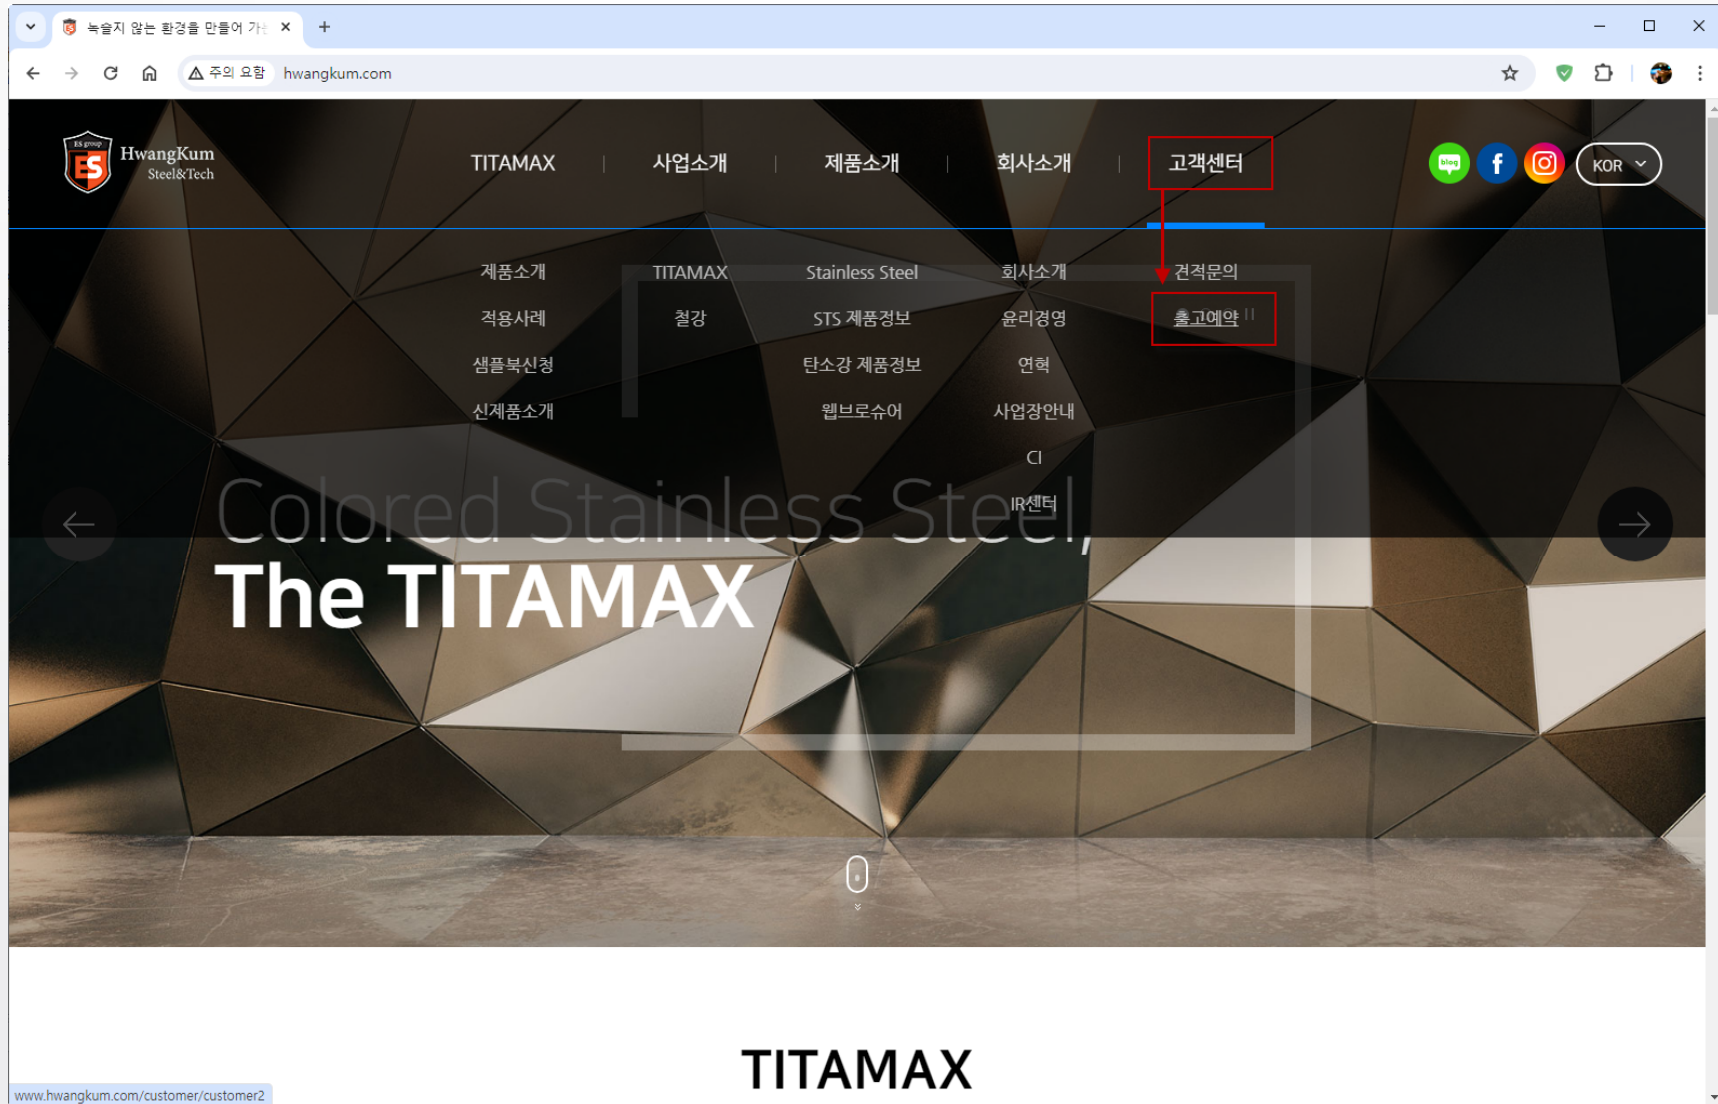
녹슬지 않는 환경을 만들어 가는

주의 요함 hwangkum.com

ES group
HwangKum
Steel&Tech

TITAMAX | 사업소개 | 제품소개 | 회사소개 | 고객센터

blog

KOR

제품소개
적용사례
샘플북신청
신제품소개

TITAMAX
철강

Stainless Steel
STS 제품정보
탄소강 제품정보
웹브로슈어

회사소개
윤리경영
연혁
사업장안내
CI
IR센터

견적문의
출고예약

Colored Stainless Steel,
The TITAMAX

TITAMAX

www.hwangkum.com/customer/customer2